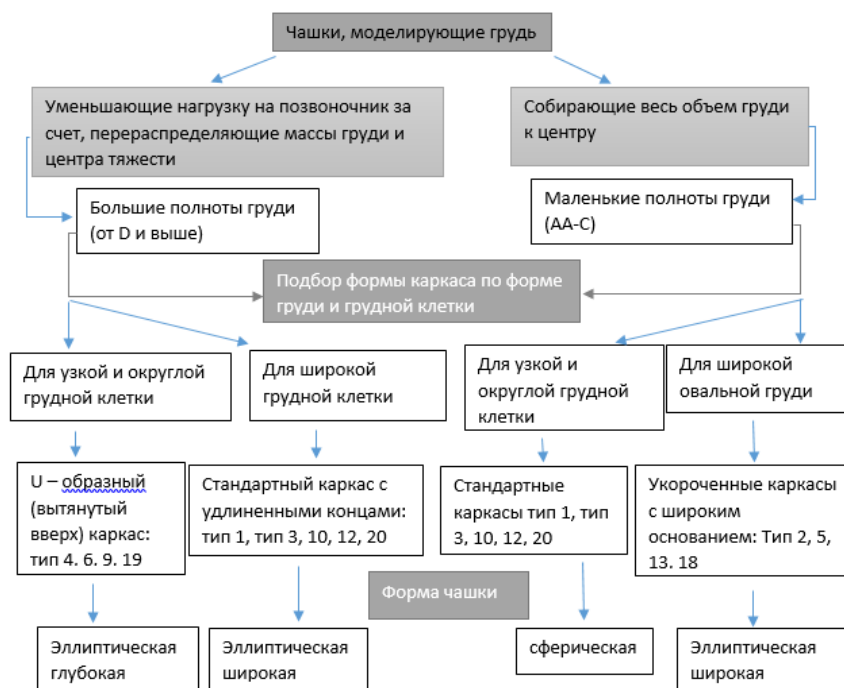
Чашки, моделирующие грудь

Уменьшающие нагрузку на позвоночник за счет, перераспределяющие массы груди и центра тяжести

Собирающие весь объем груди к центру

Большие полноты груди (от D и выше)

Маленькие полноты груди (AA-C)

Подбор формы каркаса по форме груди и грудной клетки

Для узкой и округлой грудной клетки

Для широкой грудной клетки

Для узкой и округлой грудной клетки

Для широкой овальной груди

U – образный (вытянутый вверх) каркас: тип 4. 6. 9. 19

Стандартный каркас с удлиненными концами: тип 1, тип 3, 10, 12, 20

Стандартные каркасы тип 1, тип 3, 10, 12, 20

Укороченные каркасы с широким основанием: Тип 2, 5, 13. 18

Форма чашки

Эллиптическая глубокая

Эллиптическая широкая

сферическая

Эллиптическая широкая